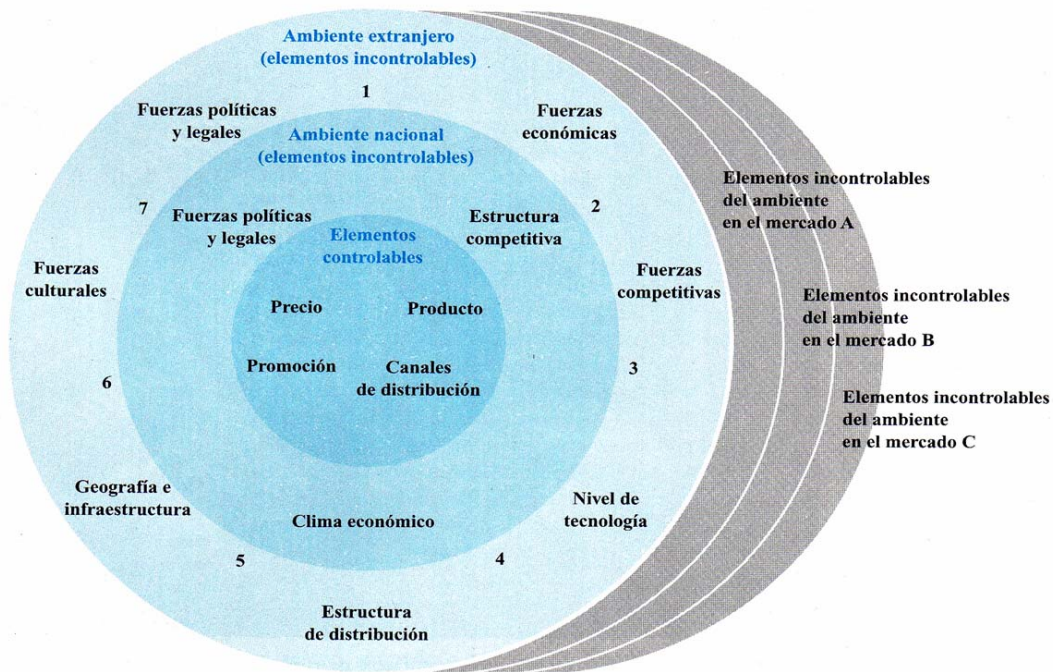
Ambiente extranjero
(elementos incontrolables)

1

Fuerzas políticas y legales

Fuerzas económicas

Ambiente nacional
(elementos incontrolables)

7

Fuerzas políticas y legales

Estructura competitiva

2

Elementos controlables

Fuerzas culturales

Fuerzas competitivas

Precio

Producto

Promoción

Canales de distribución

3

6

Geografía e infraestructura

Clima económico

Nivel de tecnología

5

4

Estructura de distribución

Elementos incontrolables del ambiente en el mercado A

Elementos incontrolables del ambiente en el mercado B

Elementos incontrolables del ambiente en el mercado C